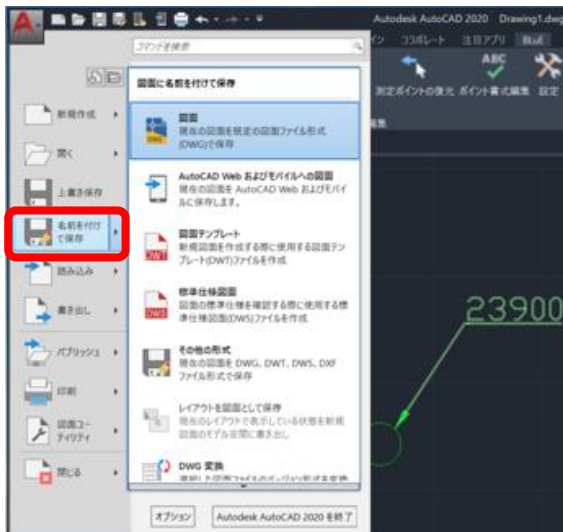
Autodesk AutoCAD 2020 Drawing1.dwg

コマンドを検索

イン コラボレート 注目アプリ 就述

測定ポイントの復元 ポイント書式編集 設定

図面に名前を付けて保存

新規作成

開く

上書き保存

名前を付けて保存

読み込み

書き出し

パブリッシュ

印刷

図面ユーティリティ

閉じる

図面
現在の図面を既定の図面ファイル形式(DWG)で保存

AutoCAD Web およびモバイルへの図面
現在の図面を AutoCAD Web およびモバイルに保存します。

図面テンプレート
新規図面を作成する際に使用する図面テンプレート(DWT)ファイルを作成

標準仕様図面
図面の標準仕様を確認する際に使用する標準仕様図面(DWS)ファイルを作成

その他の形式
現在の図面を DWG、DWT、DWS、DXF ファイル形式で保存

レイアウトを図面として保存
現在のレイアウトで表示している状態を新規図面のモデル空間に書き出し

DWG 変換
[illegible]

オプション

Autodesk AutoCAD 2020 を終了

23900